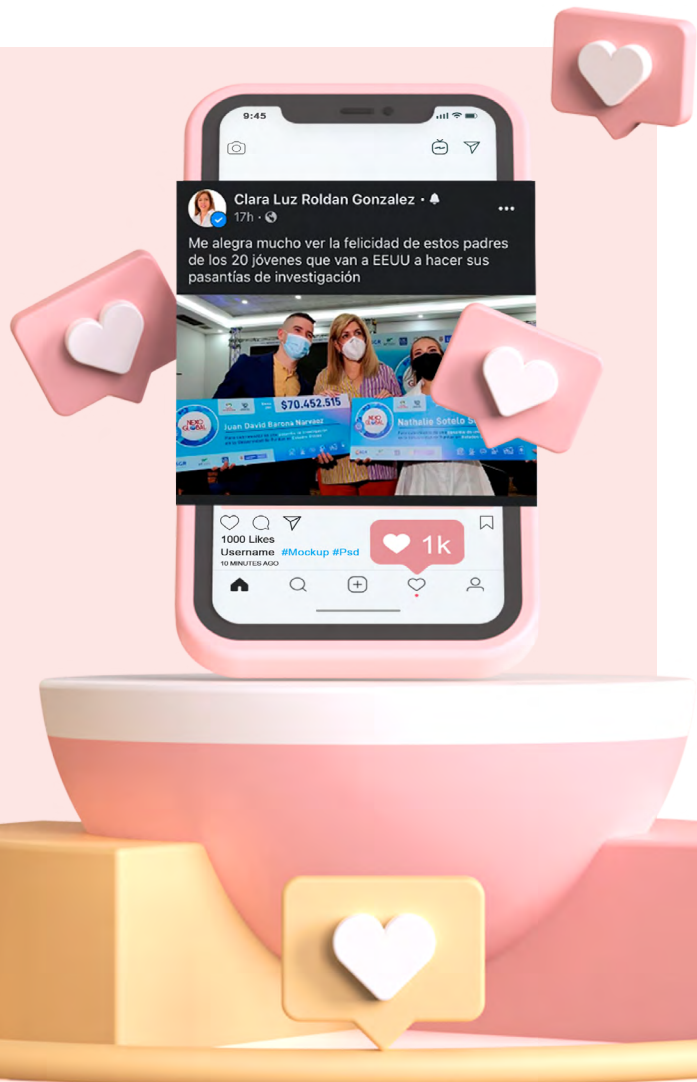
9:45

Clara Luz Roldan Gonzalez •
17h •

Me alegra mucho ver la felicidad de estos padres de los 20 jóvenes que van a EEUU a hacer sus pasantías de investigación

$70.452.515
Juan David Barona Narvaez
Nathalie Sotelo S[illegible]

1000 Likes
Username #Mockup #Psd
10 MINUTES AGO

1k